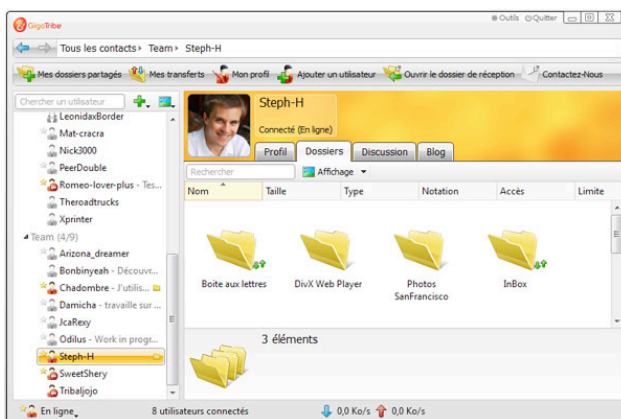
GigaTribe
Outils Quitter
Tous les contacts ▸ Team ▸ Steph-H
Mes dossiers partagés Mes transferts Mon profil Ajouter un utilisateur Ouvrir le dossier de réception Contactez-Nous
Chercher un utilisateur
LeonidaxBorder
Mat-cracra
Nick3000
PeerDouble
Romeo-lover-plus - Tes...
Theroadtrucks
Xprinter
Team (4/9)
Arizona_dreamer
Bonbinyeah - Découvr...
Chadombre - J'utilis...
Damicha - travaille sur ...
JcaRexy
Odilus - Work in progr...
Steph-H
SweetShery
Tribaljojo
Steph-H
Connecté (En ligne)
Profil Dossiers Discussion Blog
Rechercher
Affichage
| Nom | Taille | Type | Notation | Accès | Limite |
|---|---|---|---|---|---|
Boite aux lettres
DivX Web Player
Photos SanFrancisco
InBox
3 éléments
En ligne
8 utilisateurs connectés
0,0 Ko/s 0,0 Ko/s